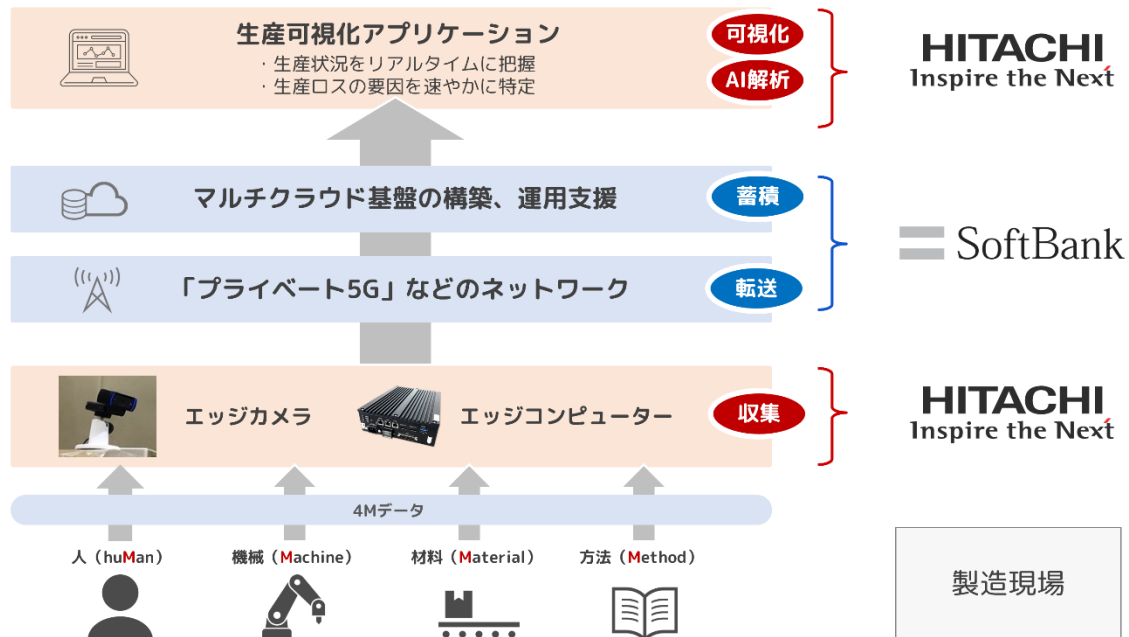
生産可視化アプリケーション

・生産状況をリアルタイムに把握
・生産ロスの要因を速やかに特定

可視化

AI解析

HITACHI
Inspire the Next

マルチクラウド基盤の構築、運用支援

蓄積

「プライベート5G」などのネットワーク

転送

SoftBank

エッジカメラ

エッジコンピューター

収集

HITACHI
Inspire the Next

4Mデータ

人（huMan）

機械（Machine）

材料（Material）

方法（Method）

製造現場